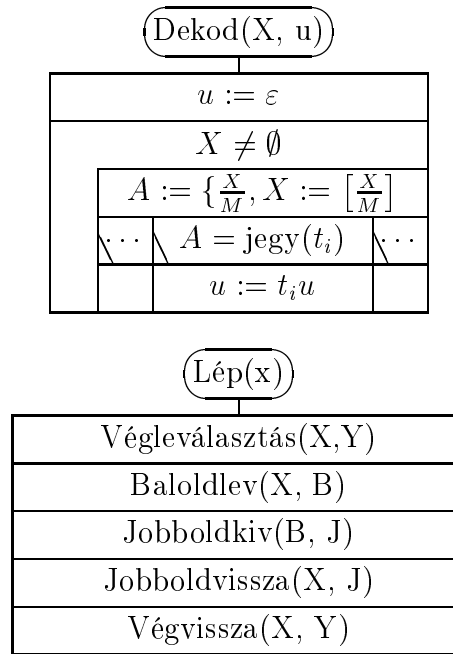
Dekod(X, u)

$u := \varepsilon$

$X \neq \emptyset$

$A := \{\frac{X}{M}, X := \left[\frac{X}{M}\right]$

$\cdots$ | $A = \text{jegy}(t_i)$ | $\cdots$

$u := t_i u$

Lép(x)

Végleválasztás(X,Y)

Baloldlev(X, B)

Jobboldkiv(B, J)

Jobboldvissza(X, J)

Végvissza(X, Y)